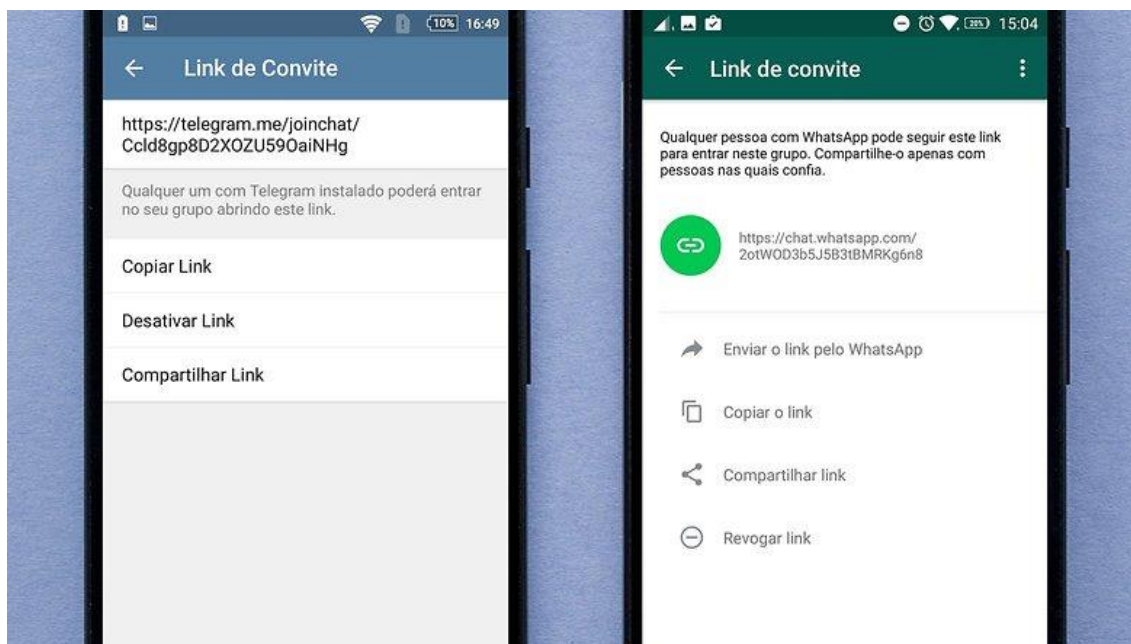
10% 16:49

Link de Convite

https://telegram.me/joinchat/Ccld8gp8D2XOZU59OaiNHg

Qualquer um com Telegram instalado poderá entrar no seu grupo abrindo este link.

Copiar Link

Desativar Link

Compartilhar Link

28% 15:04

Link de convite

Qualquer pessoa com WhatsApp pode seguir este link para entrar neste grupo. Compartilhe-o apenas com pessoas nas quais confia.

https://chat.whatsapp.com/2otWOD3b5J5B3tBMRKg6n8

Enviar o link pelo WhatsApp

Copiar o link

Compartilhar link

Revogar link